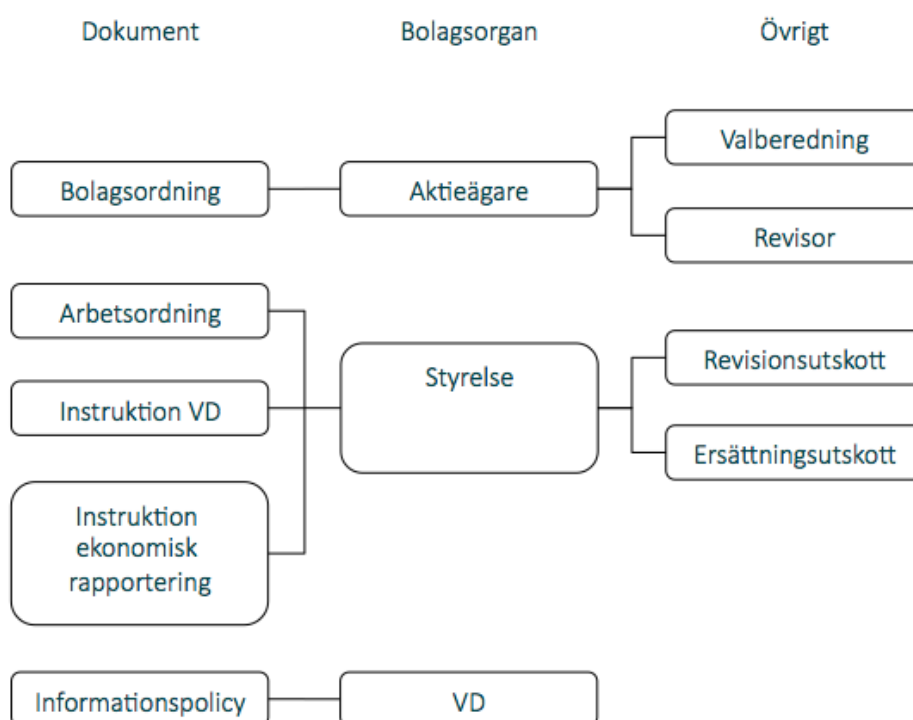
Dokument

Bolagsorgan

Övrigt

Valberedning

Bolagsordning

Aktieägare

Revisor

Arbetsordning

Styrelse

Revisionsutskott

Instruktion VD

Ersättningsutskott

Instruktion ekonomisk rapportering

Informationspolicy

VD